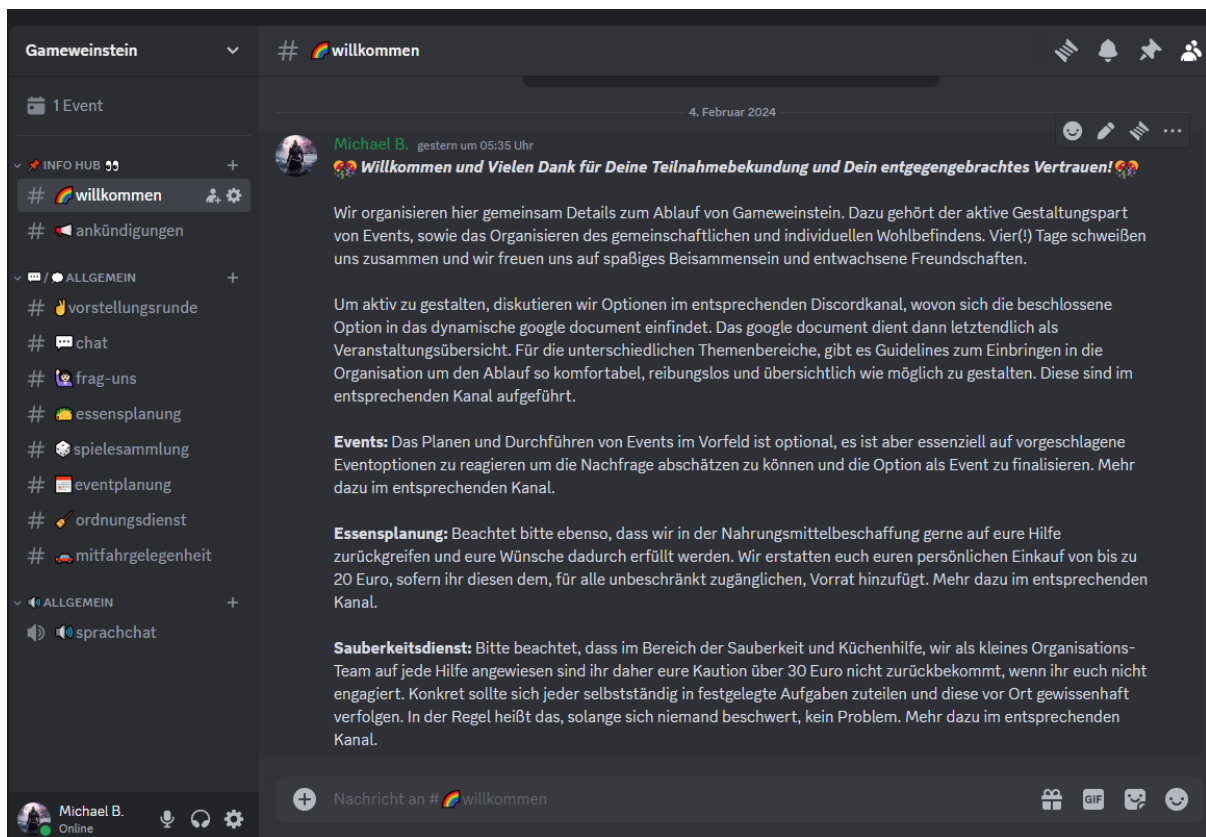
Gameweinstein

1 Event

INFO HUB

# willkommen

# ankündigungen

ALLGEMEIN

# vorstellungsrunde

# chat

# frag-uns

# essensplanung

# spielesammlung

# eventplanung

# ordnungsdienst

# mitfahrgelegenheit

ALLGEMEIN

sprachchat

Michael B.
Online

# willkommen

4. Februar 2024

Michael B. gestern um 05:35 Uhr

***Willkommen und Vielen Dank für Deine Teilnahmebekundung und Dein entgegengebrachtes Vertrauen!***

Wir organisieren hier gemeinsam Details zum Ablauf von Gameweinstein. Dazu gehört der aktive Gestaltungspart von Events, sowie das Organisieren des gemeinschaftlichen und individuellen Wohlbefindens. Vier(!) Tage schweißen uns zusammen und wir freuen uns auf spaßiges Beisammensein und entwachsene Freundschaften.

Um aktiv zu gestalten, diskutieren wir Optionen im entsprechenden Discordkanal, wovon sich die beschlossene Option in das dynamische google document einfindet. Das google document dient dann letztendlich als Veranstaltungsübersicht. Für die unterschiedlichen Themenbereiche, gibt es Guidelines zum Einbringen in die Organisation um den Ablauf so komfortabel, reibungslos und übersichtlich wie möglich zu gestalten. Diese sind im entsprechenden Kanal aufgeführt.

**Events:** Das Planen und Durchführen von Events im Vorfeld ist optional, es ist aber essenziell auf vorgeschlagene Eventoptionen zu reagieren um die Nachfrage abschätzen zu können und die Option als Event zu finalisieren. Mehr dazu im entsprechenden Kanal.

**Essensplanung:** Beachtet bitte ebenso, dass wir in der Nahrungsmittelbeschaffung gerne auf eure Hilfe zurückgreifen und eure Wünsche dadurch erfüllt werden. Wir erstatten euch euren persönlichen Einkauf von bis zu 20 Euro, sofern ihr diesen dem, für alle unbeschränkt zugänglichen, Vorrat hinzufügt. Mehr dazu im entsprechenden Kanal.

**Sauberkeitsdienst:** Bitte beachtet, dass im Bereich der Sauberkeit und Küchenhilfe, wir als kleines Organisations-Team auf jede Hilfe angewiesen sind ihr daher eure Kaution über 30 Euro nicht zurückbekommt, wenn ihr euch nicht engagiert. Konkret sollte sich jeder selbstständig in festgelegte Aufgaben zuteilen und diese vor Ort gewissenhaft verfolgen. In der Regel heißt das, solange sich niemand beschwert, kein Problem. Mehr dazu im entsprechenden Kanal.

Nachricht an # willkommen

GIF